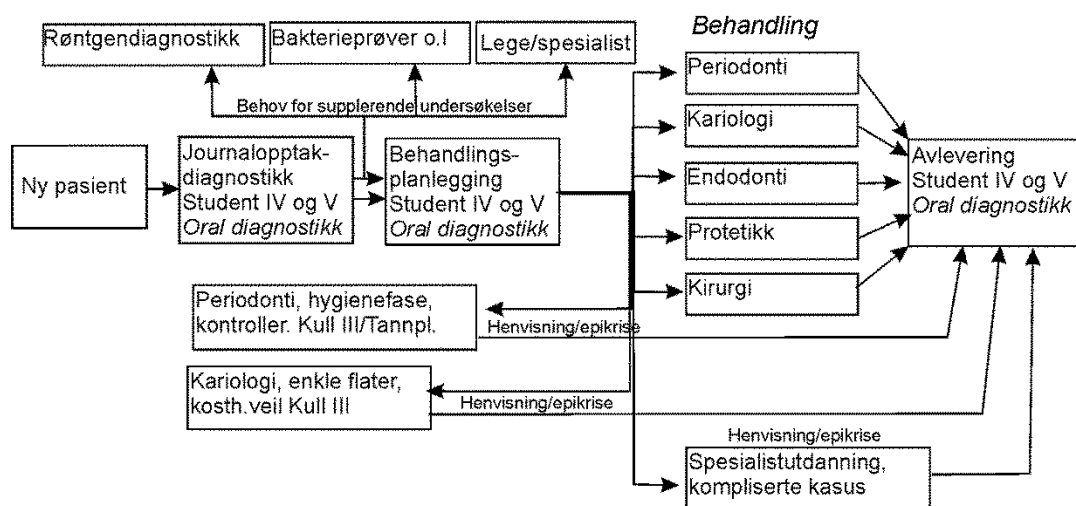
Røntgendiagnostikk

Bakterieprøver o.l

Lege/spesialist

Behov for supplerende undersøkelser

Ny pasient

Journalopptak-diagnostikk Student IV og V *Oral diagnostikk*

Behandlings-planlegging Student IV og V *Oral diagnostikk*

*Behandling*

Periodonti

Kariologi

Endodonti

Protetikk

Kirurgi

Avlevering Student IV og V *Oral diagnostikk*

Periodonti, hygienefase, kontroller. Kull III/Tannpl.

Henvisning/epikrise

Kariologi, enkle flater, kosth.veil Kull III

Henvisning/epikrise

Henvisning/epikrise

Spesialistutdanning, kompliserte kasus